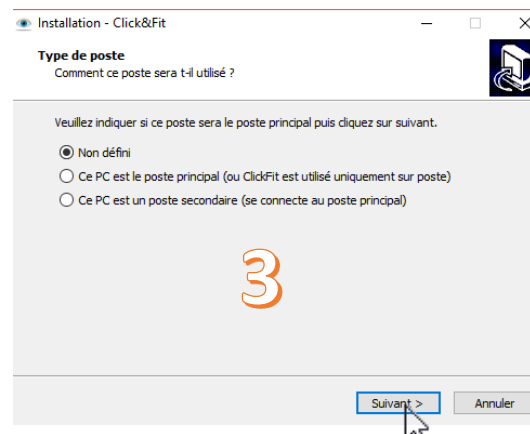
Installation - Click&Fit

Type de poste
Comment ce poste sera t-il utilisé ?

Veuillez indiquer si ce poste sera le poste principal puis cliquez sur suivant.

Non défini
Ce PC est le poste principal (ou ClickFit est utilisé uniquement sur poste)
Ce PC est un poste secondaire (se connecte au poste principal)

3

Suivant >
Annuler